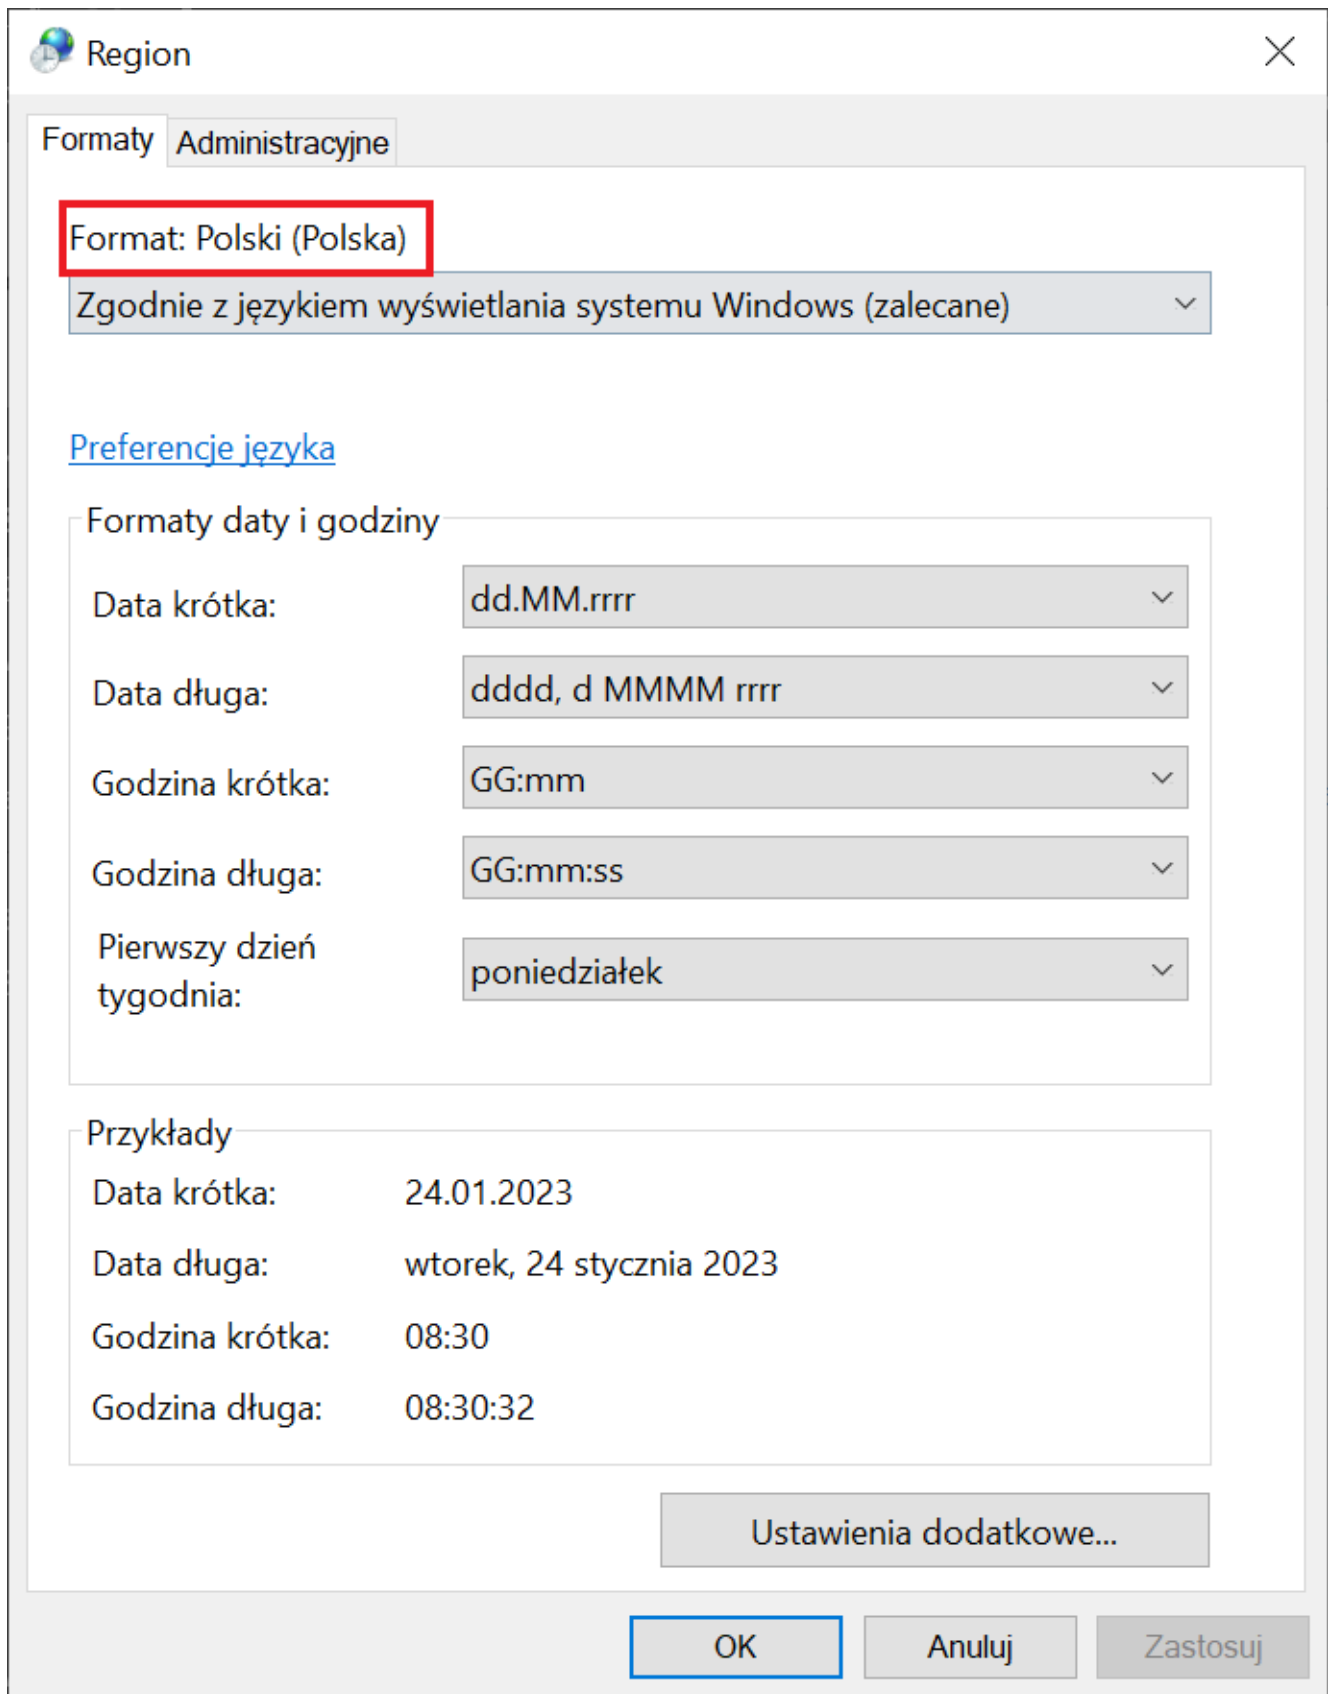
Region

Formaty Administracyjne

Format: Polski (Polska)

Zgodnie z językiem wyświetlania systemu Windows (zalecane)

Preferencje języka

Formaty daty i godziny

Data krótka: dd.MM.rrrr

Data długa: dddd, d MMMM rrrr

Godzina krótka: GG:mm

Godzina długa: GG:mm:ss

Pierwszy dzień tygodnia: poniedziałek

Przykłady

Data krótka: 24.01.2023

Data długa: wtorek, 24 stycznia 2023

Godzina krótka: 08:30

Godzina długa: 08:30:32

Ustawienia dodatkowe...

OK Anuluj Zastosuj